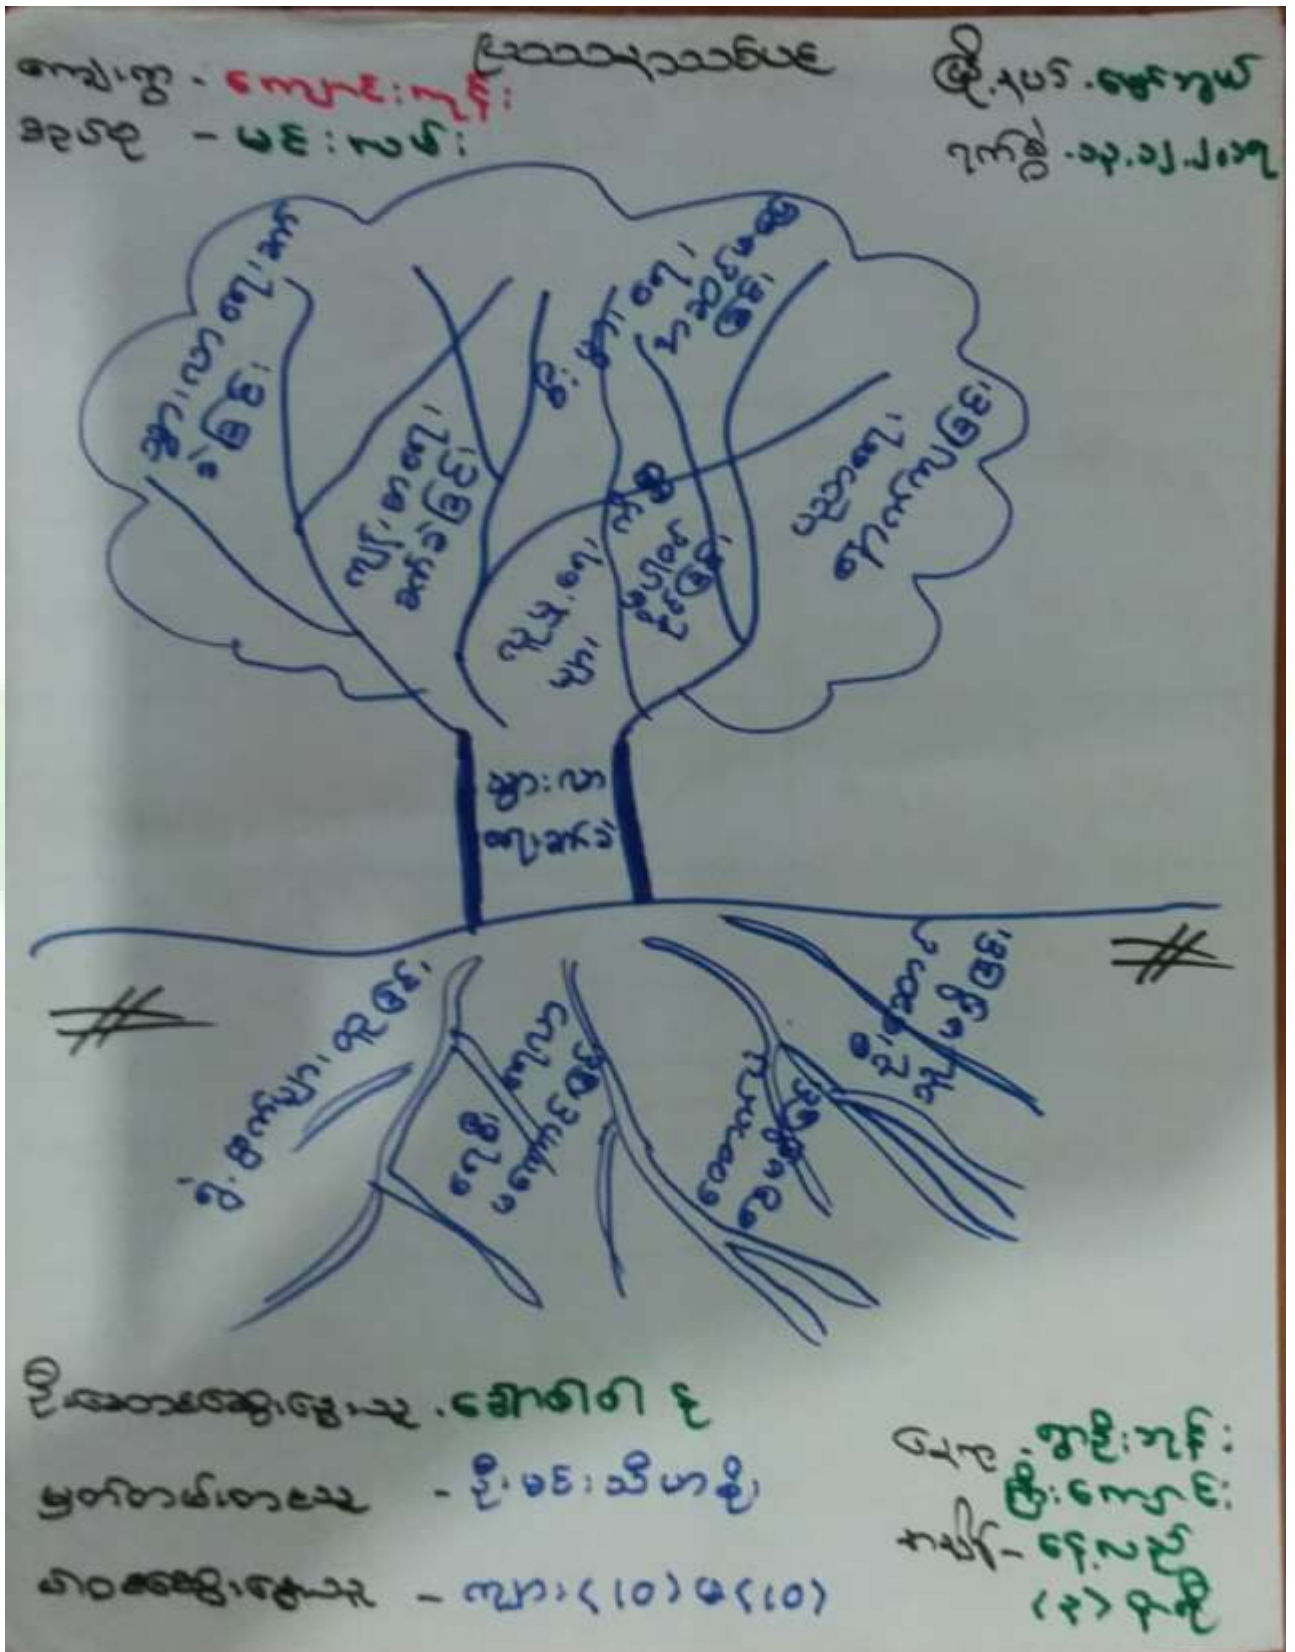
ကျောင်း - ကျောင်းကုန်း
ခေါင်းစဉ် - မင်းလမ်း

ပြဿနာသစ်ပင်

မြို့နယ် - ရွှေကျင်
ရက်စွဲ - ၁၃.၁၂.၂၀၁၇

ဆွဲလာတဲ့အကျိုး၊ ဆင်းရဲခြင်း၊ ကျန်းမာရေးဆိုင်ရာထိခိုက်ခြင်း၊ ဖိုး၊ ရောဂါ၊ လူမှုရေးပြဿနာများ၊ ပညာရေးနောက်ကျခြင်း

ဆွဲလာ တဲ့အကြောင်း

မိဘ အကျိုး ပြုခြင်း၊ ဆွဲလာ တတ်ခြင်း၊ ပတ်ဝန်းကျင်၊ စိတ်ဖိစီးမှုခြင်း

ဦးဆောင်ဆွေးနွေးသူ - ဒေါ်စန်းဝင်း
မှတ်တမ်းတင်သူ - ဦးမင်းသိဟစိုး
ပါဝင်ဆွေးနွေးသူ - ကျား(၁၀) မ(၁၀)

ရပ်ကွက် - ရွာဦးကုန်း
ကြို့ကျောင်း
အသင်း - နေ့လည်
(၃) နာရီ